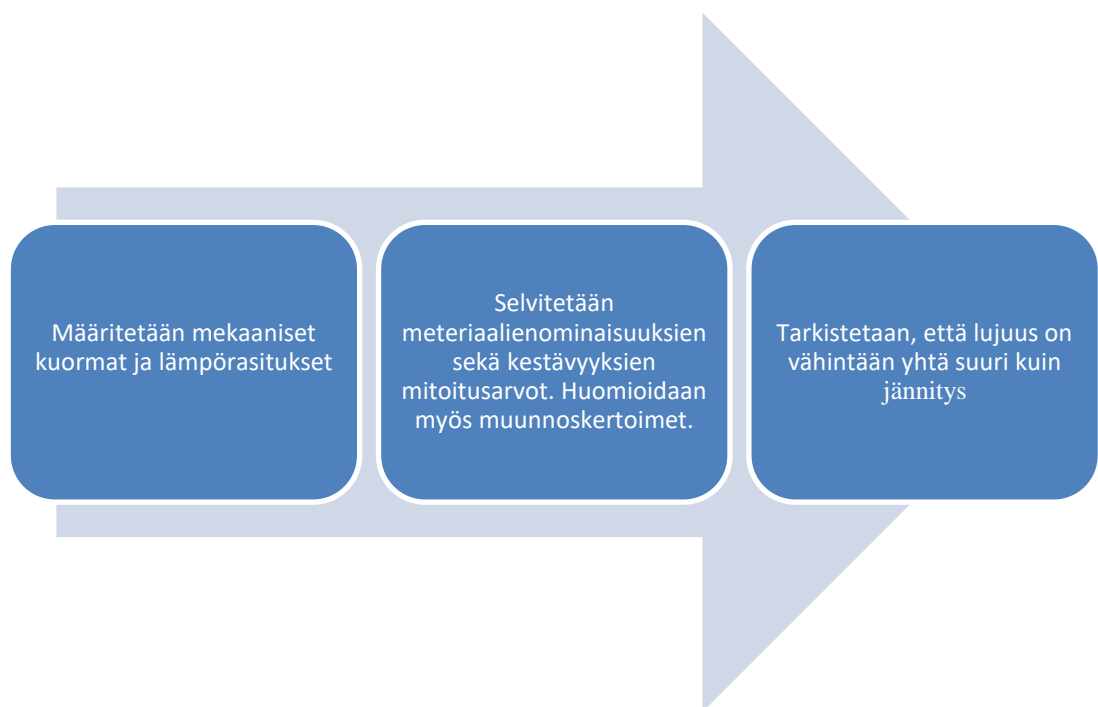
Määritetään mekaaniset kuormat ja lämpörasitukset

Selvitetään meteriaalienominaisuuksien sekä kestävyyksien mitoitusarvot. Huomioidaan myös muunnoskertoimet.

Tarkistetaan, että lujuus on vähintään yhtä suuri kuin jännitys